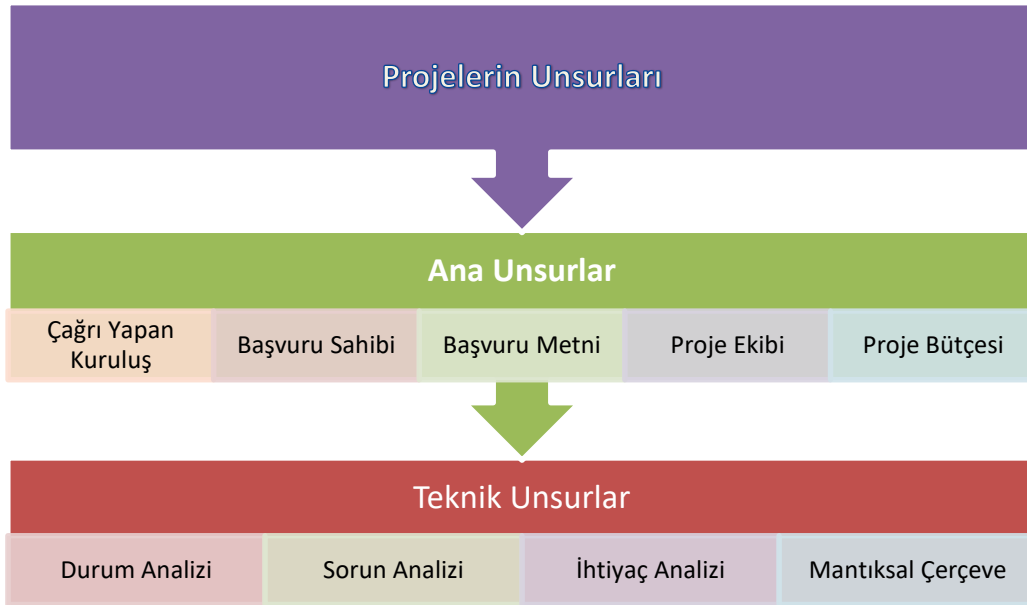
Projelerin Unsurları

Ana Unsurlar

| Çağrı Yapan Kuruluş | Başvuru Sahibi | Başvuru Metni | Proje Ekibi | Proje Bütçesi |
|---|---|---|---|---|

Teknik Unsurlar

| Durum Analizi | Sorun Analizi | İhtiyaç Analizi | Mantıksal Çerçeve |
|---|---|---|---|